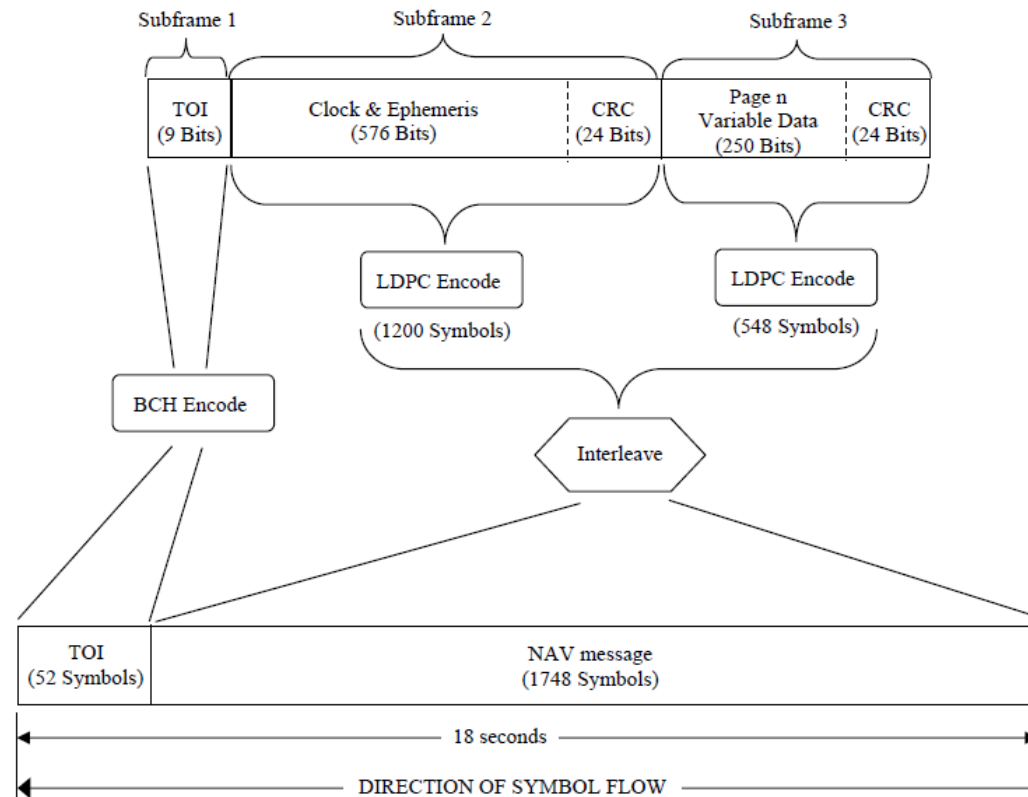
Subframe 1

Subframe 2

Subframe 3

TOI (9 Bits)

Clock & Ephemeris (576 Bits)

CRC (24 Bits)

Page n Variable Data (250 Bits)

CRC (24 Bits)

LDPC Encode

(1200 Symbols)

LDPC Encode

(548 Symbols)

BCH Encode

Interleave

TOI (52 Symbols)

NAV message (1748 Symbols)

18 seconds

DIRECTION OF SYMBOL FLOW